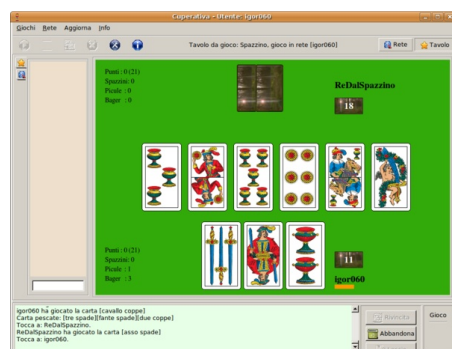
Cuperativa - Utente: igor060

Giochi Rete Aggiorna Info

Tavolo da gioco: Spazzino, gioco in rete [igor060]

Rete

Tavolo

Punti : 0 (21)
Spazzini: 0
Picule : 0
Bager : 0

ReDalSpazzino

18

Punti : 0 (21)
Spazzini: 0
Picule : 1
Bager : 3

11

igor060

igor060 ha giocato la carta [cavallo coppe]
Carta pescate: [tre spade][fante spade][due coppe]
Tocca a: ReDalSpazzino.
ReDalSpazzino ha giocato la carta [asso spade]
Tocca a: igor060.

Rivincita

Abbandona

Gioco